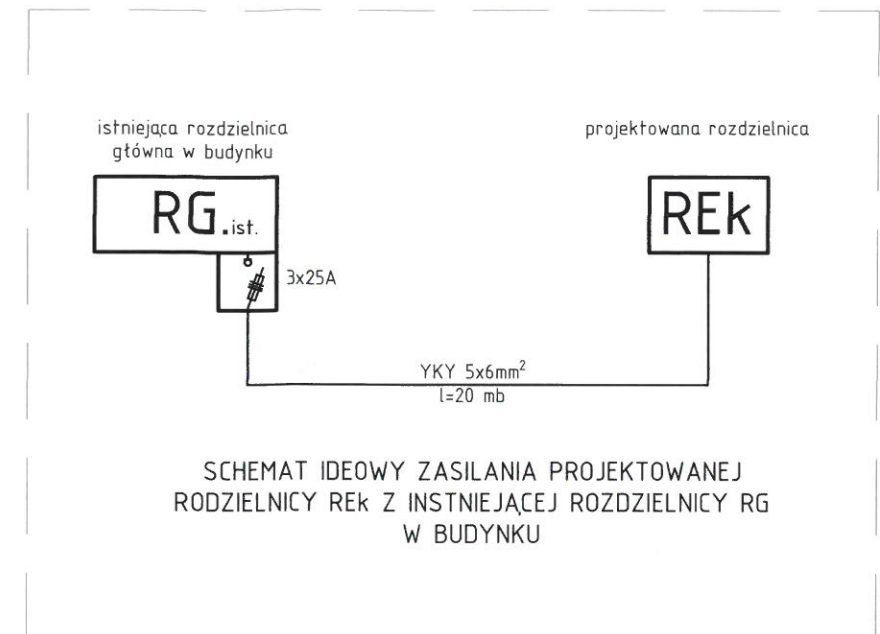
istniejąca rozdzielnica główna w budynku

projektowana rozdzielnica

RG.ist.

REk

3x25A

YKY 5x6mm$^2$
l=20 mb

SCHEMAT IDEOWY ZASILANIA PROJEKTOWANEJ RODZIELNICY REk Z INSTNIEJĄCEJ ROZDZIELNICY RG W BUDYNKU